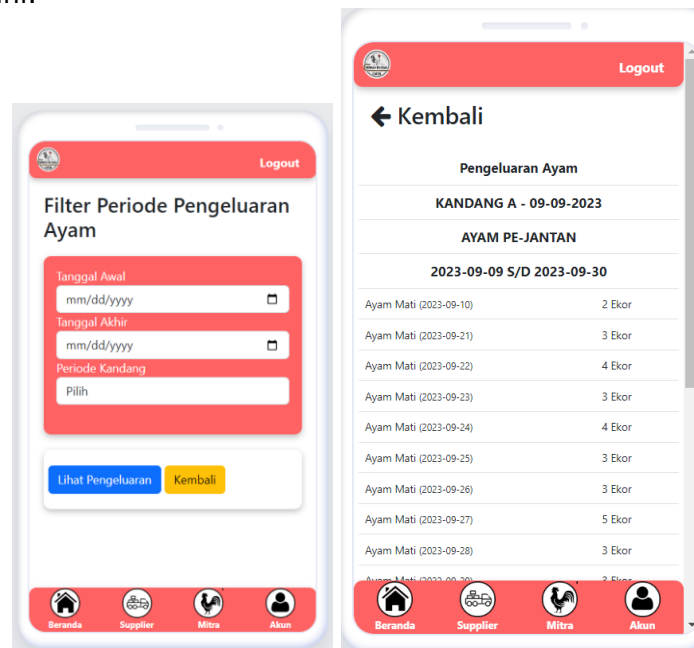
Logout

Filter Periode Pengeluaran Ayam

Tanggal Awal

mm/dd/yyyy

Tanggal Akhir

mm/dd/yyyy

Periode Kandang

Pilih

Lihat Pengeluaran Kembali

Beranda Supplier Mitra Akun

Logout

Kembali

Pengeluaran Ayam

KANDANG A - 09-09-2023

AYAM PE-JANTAN

2023-09-09 S/D 2023-09-30

| | |
|---|---|
| Ayam Mati (2023-09-10) | 2 Ekor |
| Ayam Mati (2023-09-21) | 3 Ekor |
| Ayam Mati (2023-09-22) | 4 Ekor |
| Ayam Mati (2023-09-23) | 3 Ekor |
| Ayam Mati (2023-09-24) | 4 Ekor |
| Ayam Mati (2023-09-25) | 3 Ekor |
| Ayam Mati (2023-09-26) | 3 Ekor |
| Ayam Mati (2023-09-27) | 5 Ekor |
| Ayam Mati (2023-09-28) | 3 Ekor |
| Ayam Mati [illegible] | 3 Ekor |

Beranda Supplier Mitra Akun